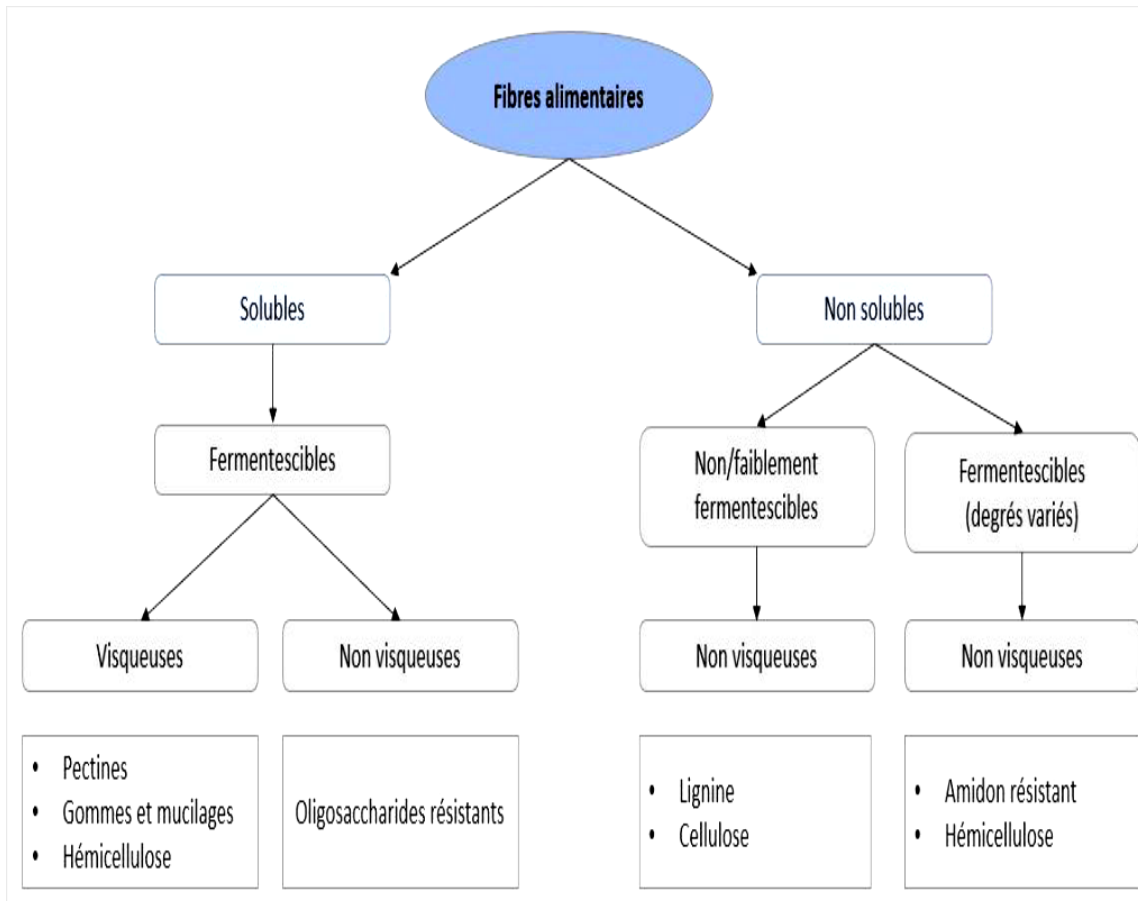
Fibres alimentaires

Solubles

Non solubles

Fermentescibles

Non/faiblement fermentescibles

Fermentescibles (degrés variés)

Visqueuses

Non visqueuses

Non visqueuses

Non visqueuses

- Pectines
- Gommes et mucilages
- Hémicellulose

Oligosaccharides résistants

- Lignine
- Cellulose

- Amidon résistant
- Hémicellulose